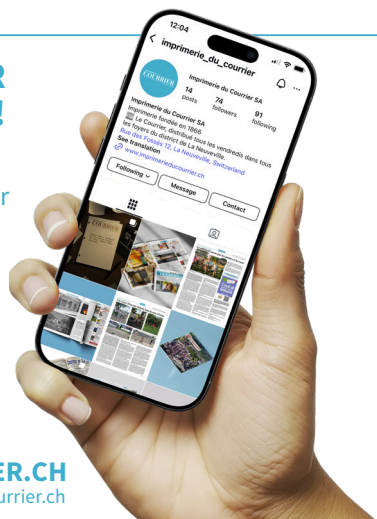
R
!

r

12:04

imprimerie_du_courrier

COURRIER

Imprimerie du Courrier SA

14 posts
74 followers
91 following

Imprimerie du Courrier SA
Imprimerie fondée en 1866
Le Courrier, distribué tous les vendredis dans tous les foyers du district de La Neuveville.
Rue des Fossés 13, La Neuveville, Switzerland
See translation
www.imprimerieducourrier.ch

Following
Message
Contact

COURRIER

ER.CH
urrier.ch